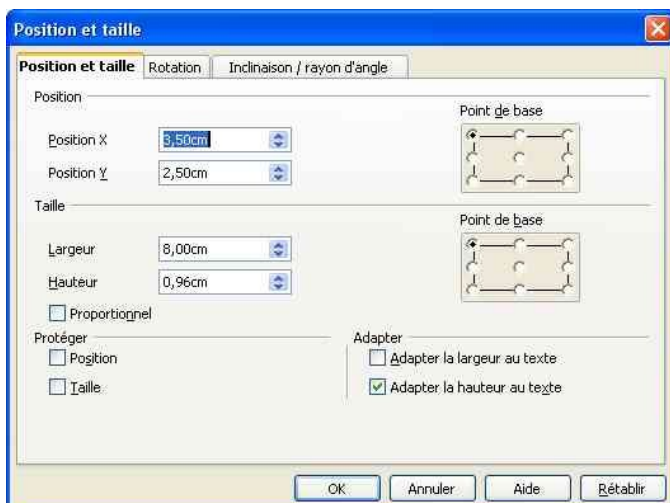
Position et taille

Position et taille | Rotation | Inclinaison / rayon d'angle

Position

Position X 3,50cm

Position Y 2,50cm

Point de base

Taille

Largeur 8,00cm

Hauteur 0,96cm

Point de base

Proportionnel

Protéger

Position

Taille

Adapter

Adapter la largeur au texte

Adapter la hauteur au texte

OK | Annuler | Aide | Rétablir